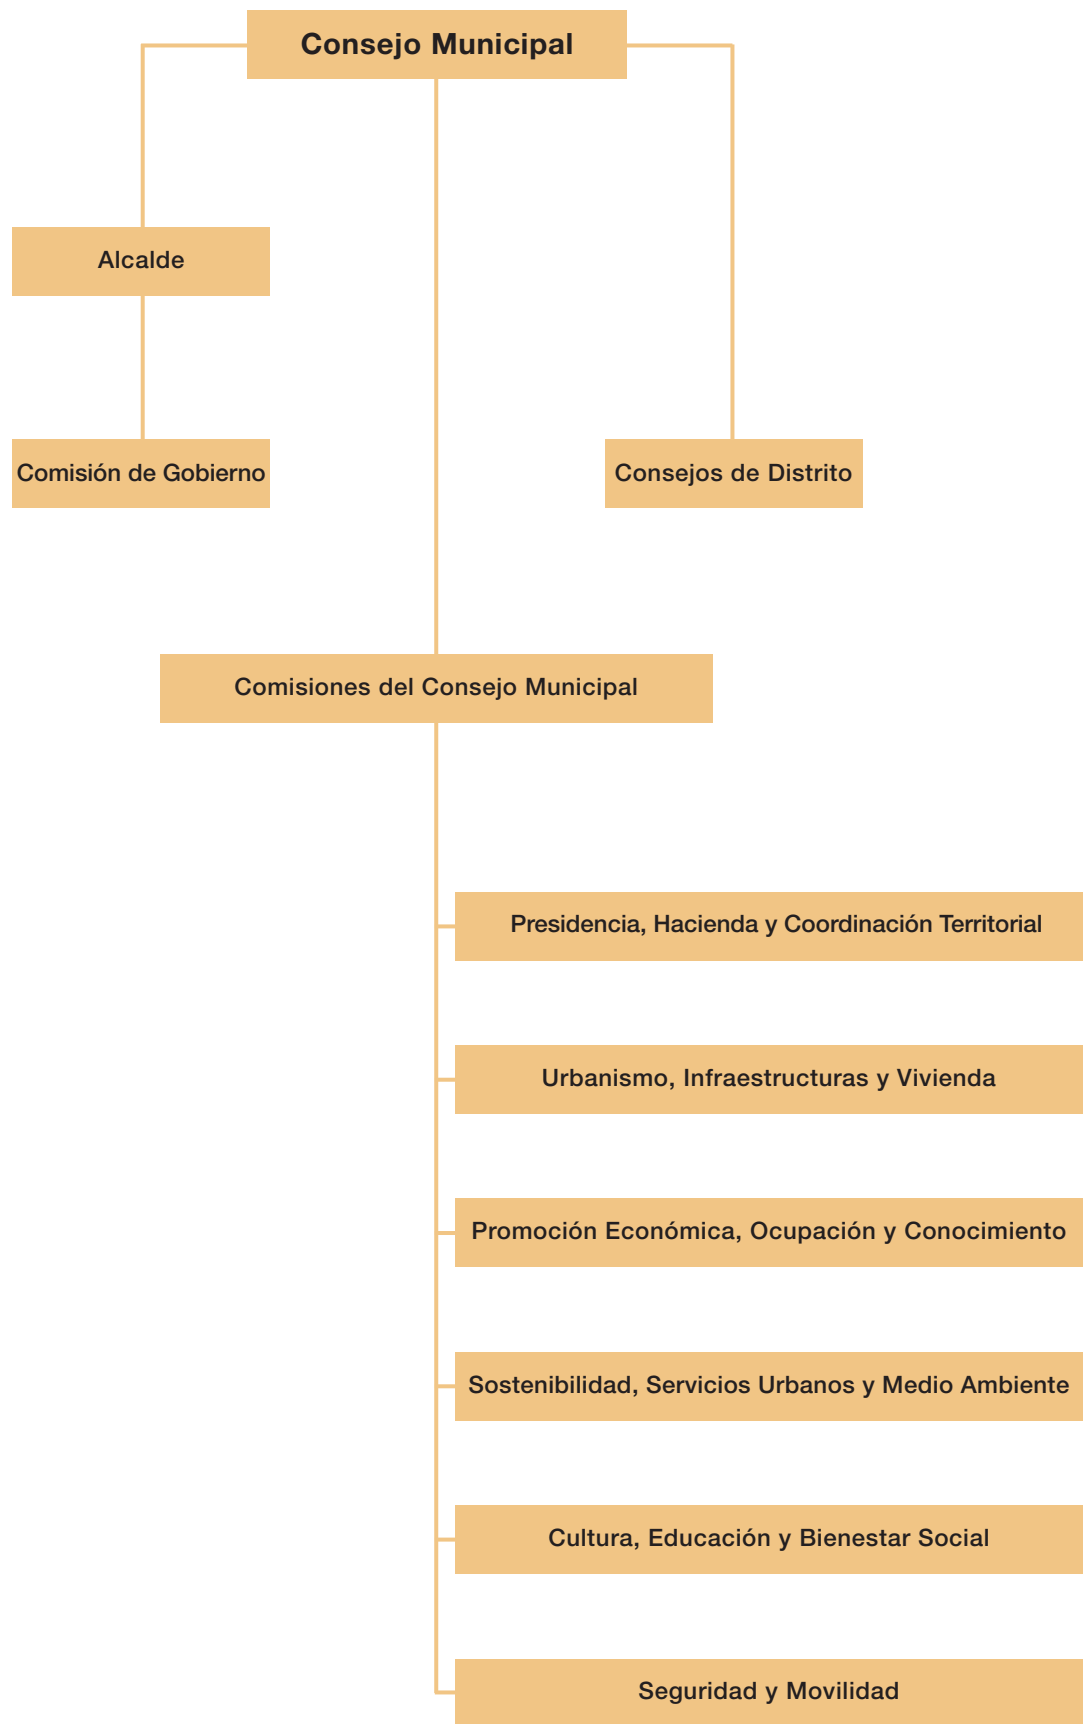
Consejo Municipal

Alcalde

Comisión de Gobierno

Consejos de Distrito

Comisiones del Consejo Municipal

Presidencia, Hacienda y Coordinación Territorial

Urbanismo, Infraestructuras y Vivienda

Promoción Económica, Ocupación y Conocimiento

Sostenibilidad, Servicios Urbanos y Medio Ambiente

Cultura, Educación y Bienestar Social

Seguridad y Movilidad